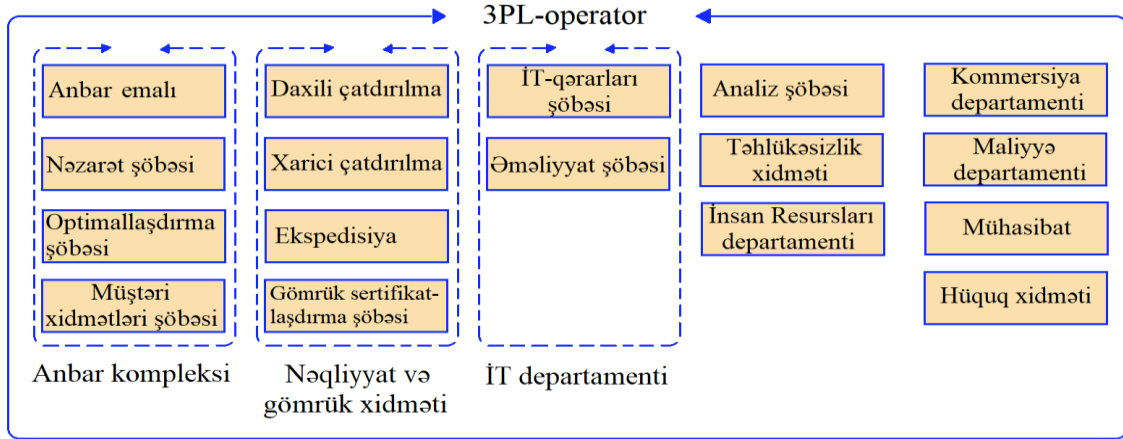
3PL-operator

Anbar emalı

Nəzarət şöbəsi

Optimallaşdırma şöbəsi

Müştəri xidmətləri şöbəsi

Anbar kompleksi

Daxili çatdırılma

Xarici çatdırılma

Ekspedisiya

Gömrük sertifikatlaşdırma şöbəsi

Nəqliyyat və gömrük xidməti

İT-qərarları şöbəsi

Əməliyyat şöbəsi

İT departamenti

Analiz şöbəsi

Təhlükəsizlik xidməti

İnsan Resursları departamenti

Kommersiya departamenti

Maliyyə departamenti

Mühasibat

Hüquq xidməti